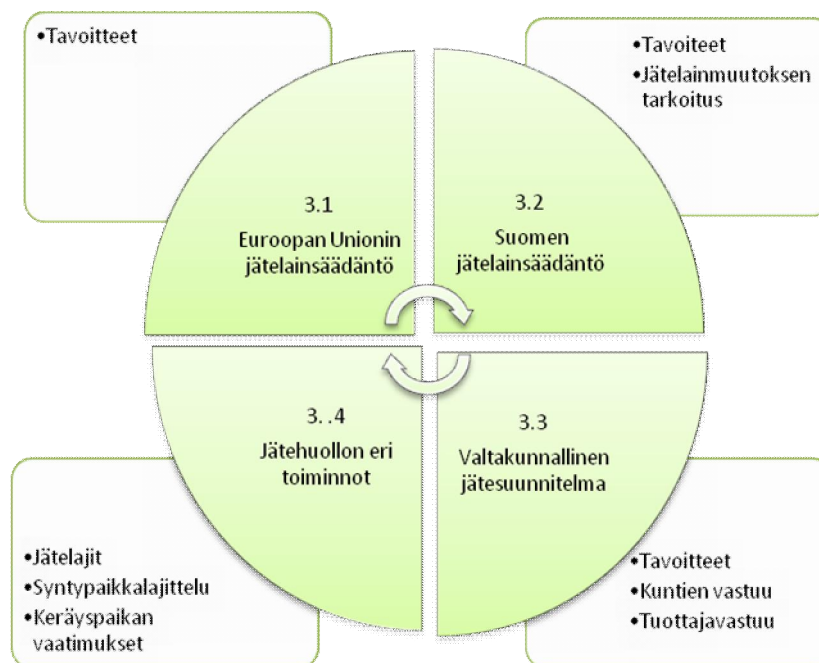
•Tavoitteet

•Tavoitteet
•Jätelainmuutoksen tarkoitus

3.1
Euroopan Unionin jätelainsäädäntö

3.2
Suomen jätelainsäädäntö

3. .4
Jätehuollon eri toiminnot

3.3
Valtakunnallinen jätesuunnitelma

•Jätelajit
•Syntypaikkalajittelu
•Keräyspaikan vaatimukset

•Tavoitteet
•Kuntien vastuu
•Tuottajavastuu